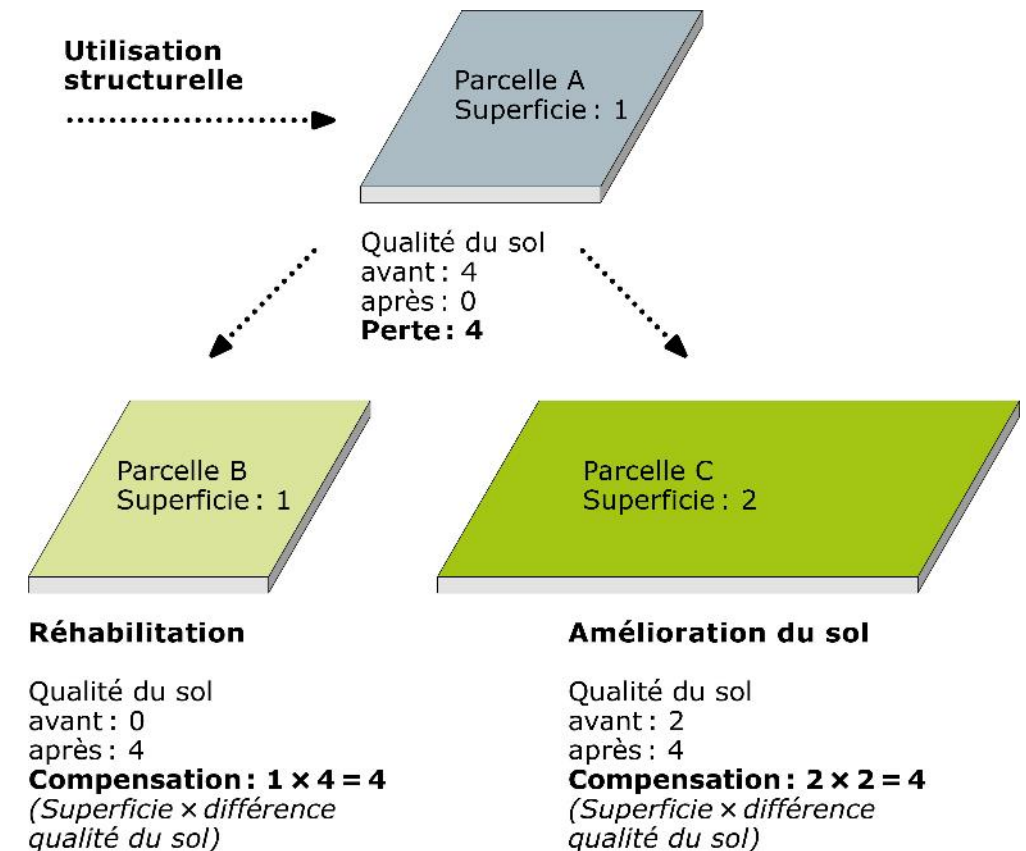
**Utilisation structurelle**

Parcelle A
Superficie : 1

Qualité du sol
avant : 4
après : 0
**Perte : 4**

Parcelle B
Superficie : 1

Parcelle C
Superficie : 2

**Réhabilitation**

Qualité du sol
avant : 0
après : 4
**Compensation : $1 \times 4 = 4$**
*(Superficie × différence qualité du sol)*

**Amélioration du sol**

Qualité du sol
avant : 2
après : 4
**Compensation : $2 \times 2 = 4$**
*(Superficie × différence qualité du sol)*